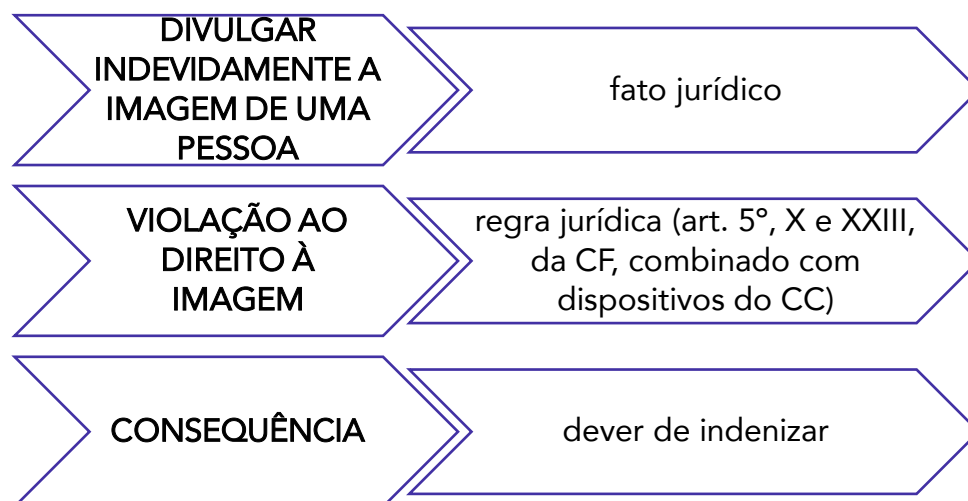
DIVULGAR INDEVIDAMENTE A IMAGEM DE UMA PESSOA

fato jurídico

VIOLAÇÃO AO DIREITO À IMAGEM

regra jurídica (art. 5°, X e XXIII, da CF, combinado com dispositivos do CC)

CONSEQUÊNCIA

dever de indenizar